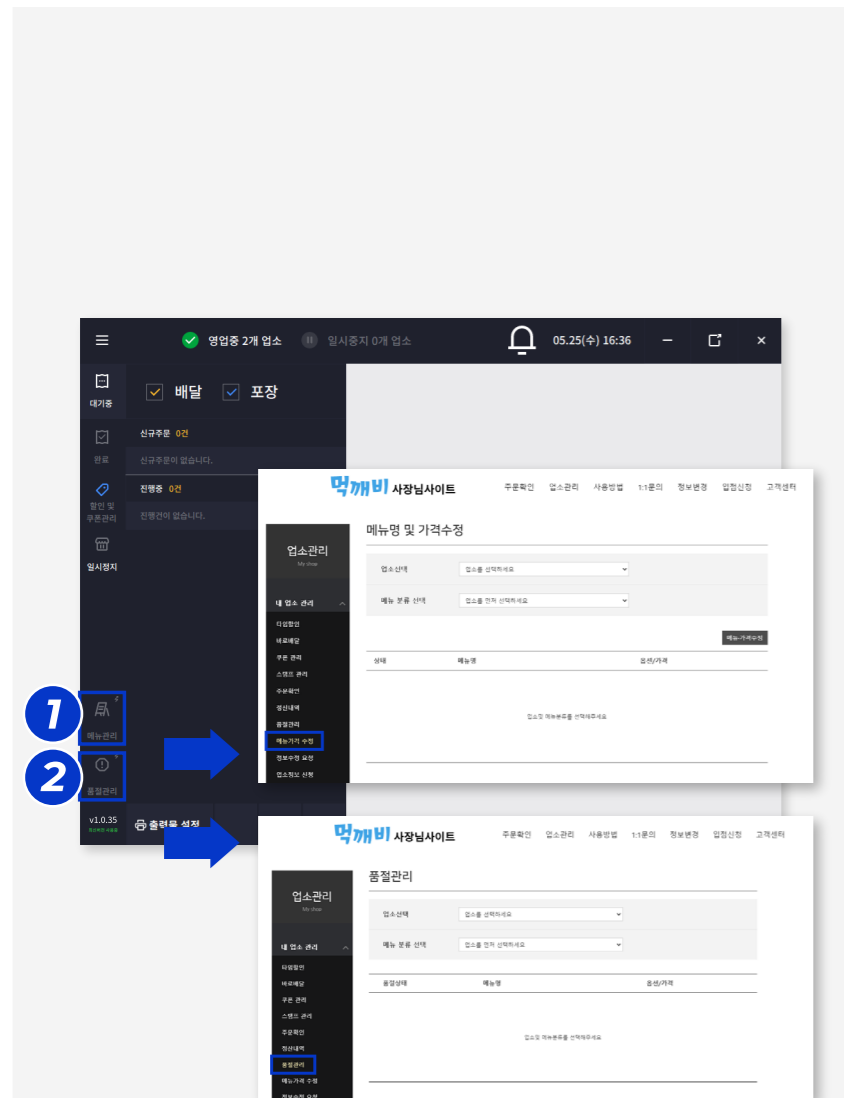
영업중 2개 업소 일시중지 0개 업소 05.25(수) 16:36

대기중
완료
할인 및 쿠폰관리
일시정지

배달 포장

신규주문 0건
신규주문이 없습니다.
진행중 0건
진행건이 없습니다.

1
메뉴관리
2
품절관리

v1.0.35
출력물 설정

먹깨비 사장님사이트
주문확인 업소관리 사용방법 1:1문의 정보변경 입점신청 고객센터

업소관리
My shop
내 업소 관리
타임할인
바로배달
쿠폰 관리
스탬프 관리
주문확인
정산내역
품절관리
메뉴가격 수정
정보수정 요청
업소정보 신청

메뉴명 및 가격수정
업소선택 업소를 선택하세요
메뉴 분류 선택 업소를 먼저 선택하세요
메뉴·가격수정
상태 메뉴명 옵션/가격
업소및 메뉴분류를 선택해주세요

먹깨비 사장님사이트
주문확인 업소관리 사용방법 1:1문의 정보변경 입점신청 고객센터

업소관리
My shop
내 업소 관리
타임할인
바로배달
쿠폰 관리
스탬프 관리
주문확인
정산내역
품절관리
메뉴가격 수정
정보수정 요청

품절관리
업소선택 업소를 선택하세요
메뉴 분류 선택 업소를 먼저 선택하세요
품절상태 메뉴명 옵션/가격
업소및 메뉴분류를 선택해주세요